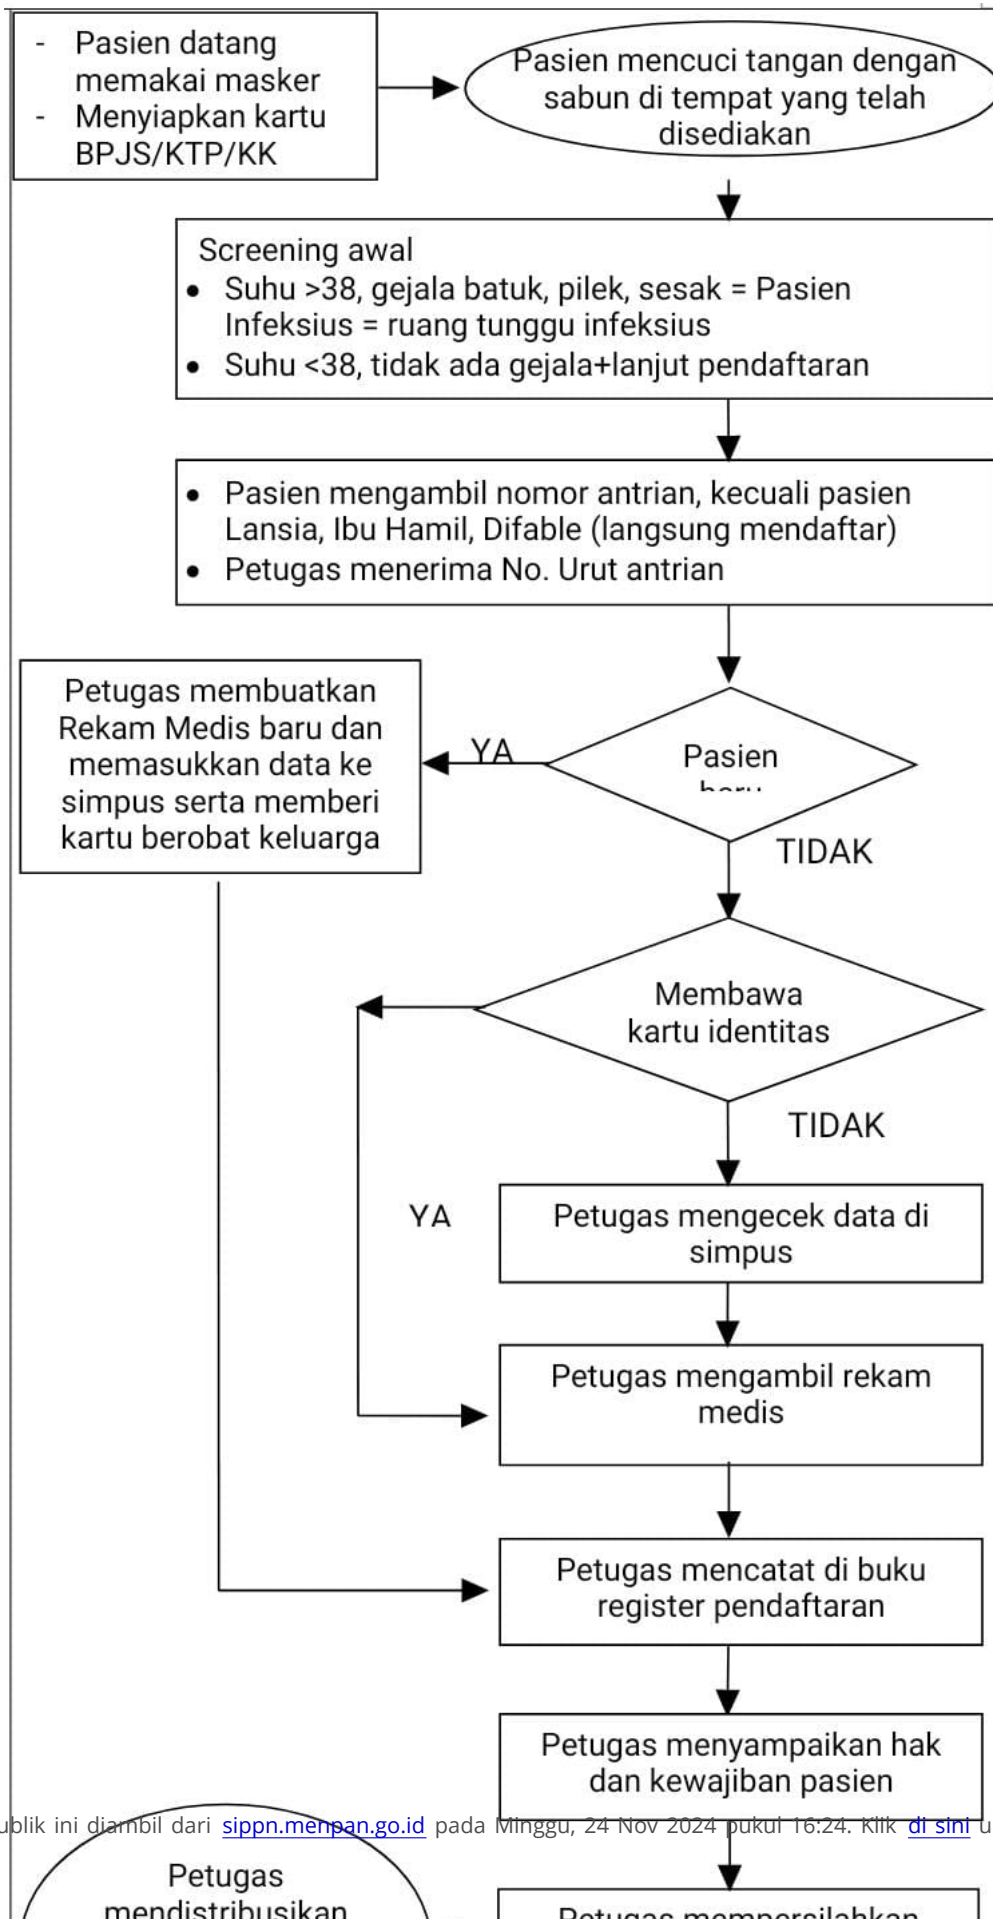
- Pasien datang memakai masker
- Menyiapkan kartu BPJS/KTP/KK

Pasien mencuci tangan dengan sabun di tempat yang telah disediakan

Screening awal
- Suhu >38, gejala batuk, pilek, sesak = Pasien Infeksius = ruang tunggu infeksius
- Suhu <38, tidak ada gejala+lanjut pendaftaran

- Pasien mengambil nomor antrian, kecuali pasien Lansia, Ibu Hamil, Difable (langsung mendaftar)
- Petugas menerima No. Urut antrian

Petugas membuatkan Rekam Medis baru dan memasukkan data ke simpus serta memberi kartu berobat keluarga

YA

Pasien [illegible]

TIDAK

Membawa kartu identitas

TIDAK

YA

Petugas mengecek data di simpus

Petugas mengambil rekam medis

Petugas mencatat di buku register pendaftaran

Petugas menyampaikan hak dan kewajiban pasien

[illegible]ublik ini diambil dari sippn.menpan.go.id pada Minggu, 24 Nov 2024 pukul 16:24. Klik di sini u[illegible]

Petugas mendistribusikan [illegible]

Petugas mempersilahkan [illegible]